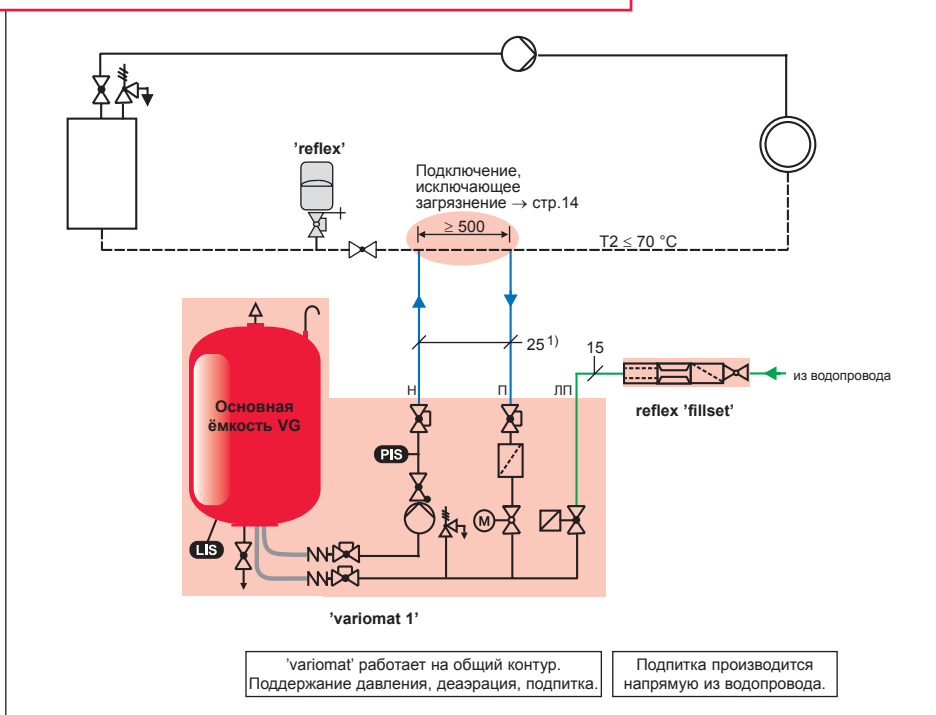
'reflex'

Подключение, исключающее загрязнение → стр.14

≥ 500

T2 ≤ 70 °C

25 1)

15

Н

П

ЛП

из водопровода

Основная ёмкость VG

reflex 'fillset'

PIS

M

LIS

'variomat 1'

'variomat' работает на общий контур. Поддержание давления, деаэрация, подпитка.

Подпитка производится напрямую из водопровода.